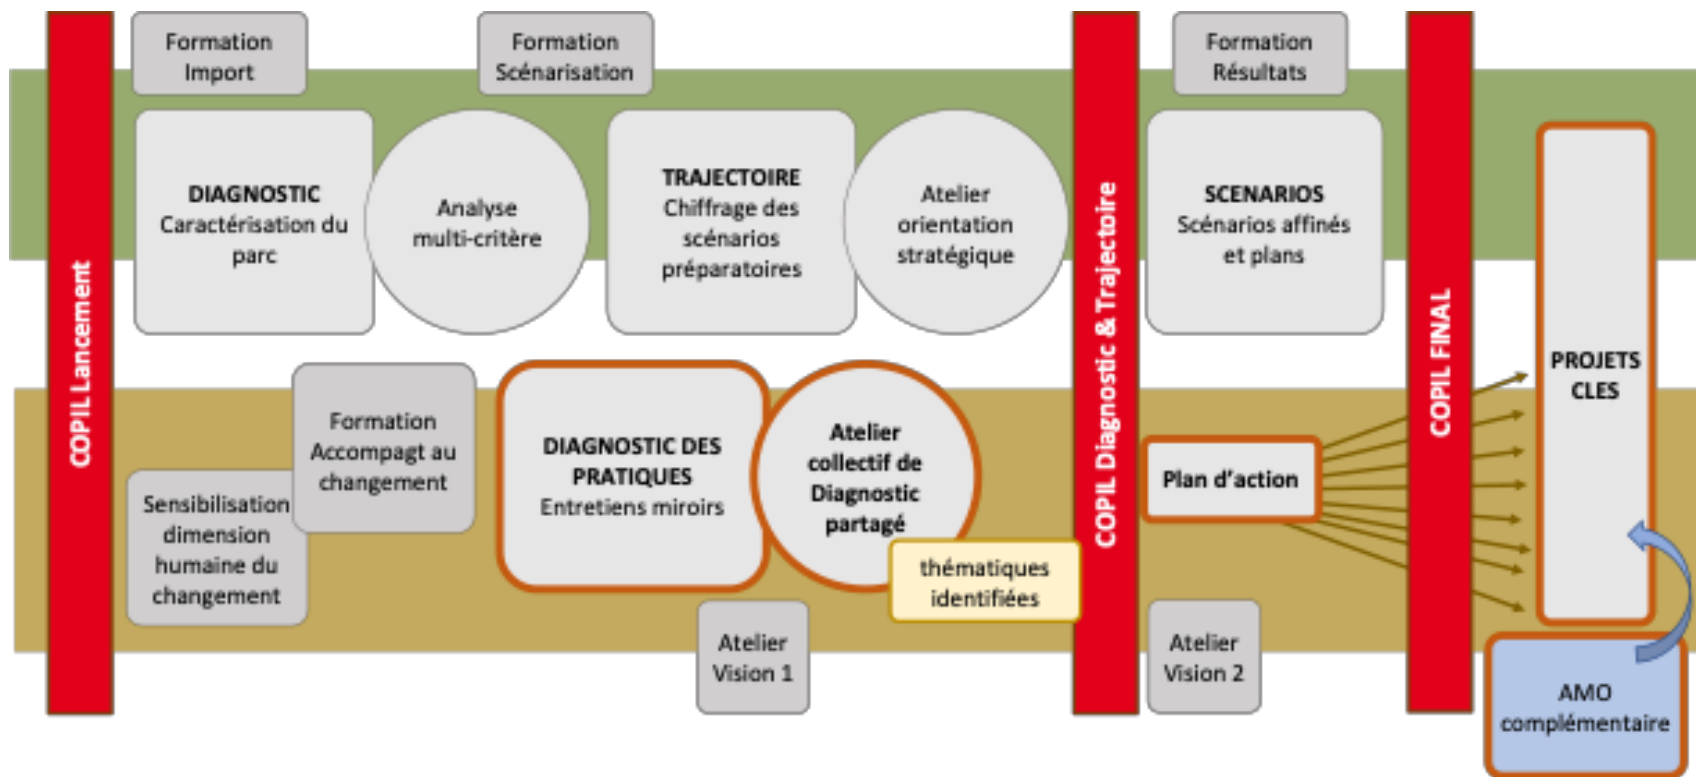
COPIL Lancement

Formation Import

Formation Scénarisation

DIAGNOSTIC
Caractérisation du parc

Analyse multi-critère

TRAJECTOIRE
Chiffrage des scénarios préparatoires

Atelier orientation stratégique

Formation Accompagt au changement

Sensibilisation dimension humaine du changement

DIAGNOSTIC DES PRATIQUES
Entretiens miroirs

Atelier collectif de Diagnostic partagé

thématiques identifiées

Atelier Vision 1

COPIL Diagnostic & Trajectoire

Formation Résultats

SCENARIOS
Scénarios affinés et plans

Plan d'action

Atelier Vision 2

COPIL FINAL

PROJETS CLES

AMO complémentaire